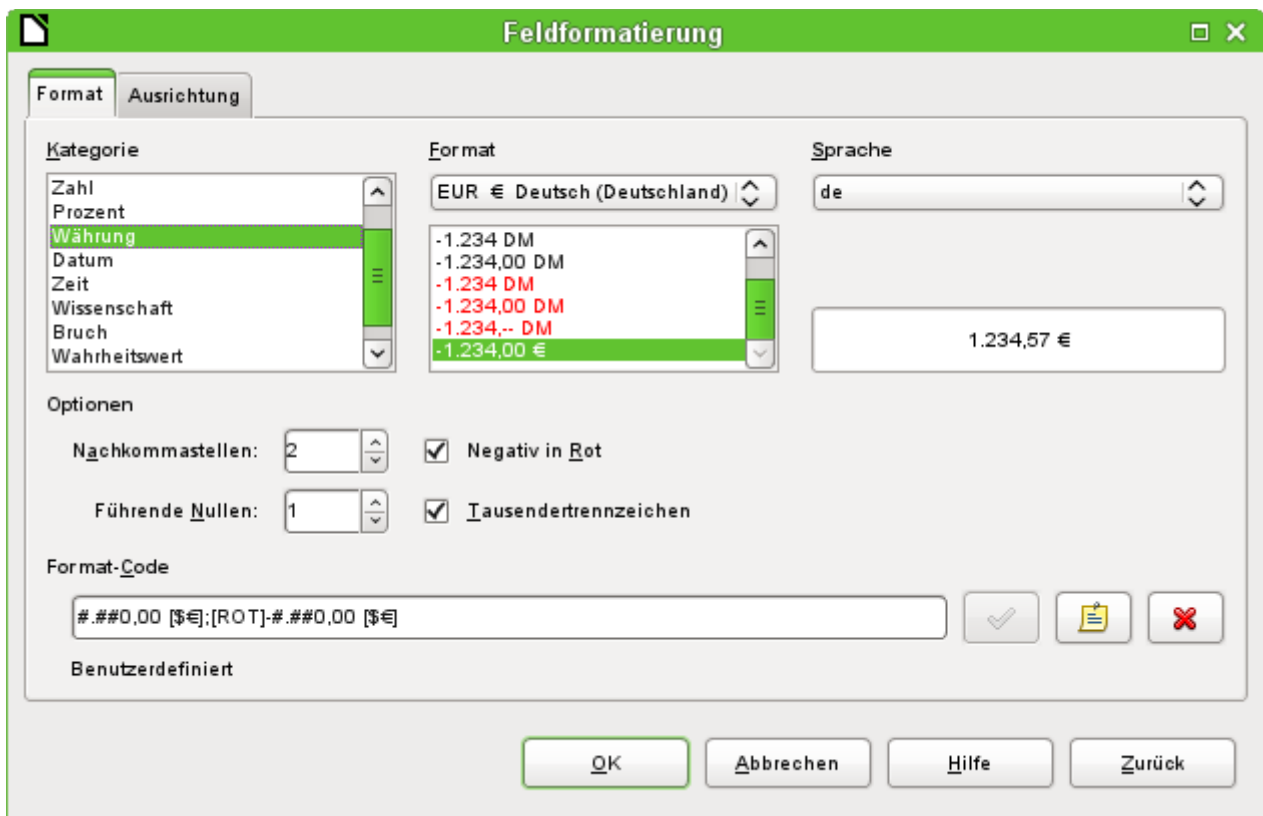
Feldformatierung

Format | Ausrichtung

Kategorie
Zahl
Prozent
Währung
Datum
Zeit
Wissenschaft
Bruch
Wahrheitswert

Format
EUR € Deutsch (Deutschland)
-1.234 DM
-1.234,00 DM
-1.234 DM
-1.234,00 DM
-1.234,-- DM
-1.234,00 €

Sprache
de

1.234,57 €

Optionen
Nachkommastellen: 2
Negativ in Rot
Führende Nullen: 1
Tausendertrennzeichen

Format-Code
#.##0,00 [$€];[ROT]-#.##0,00 [$€]

Benutzerdefiniert

OK | Abbrechen | Hilfe | Zurück